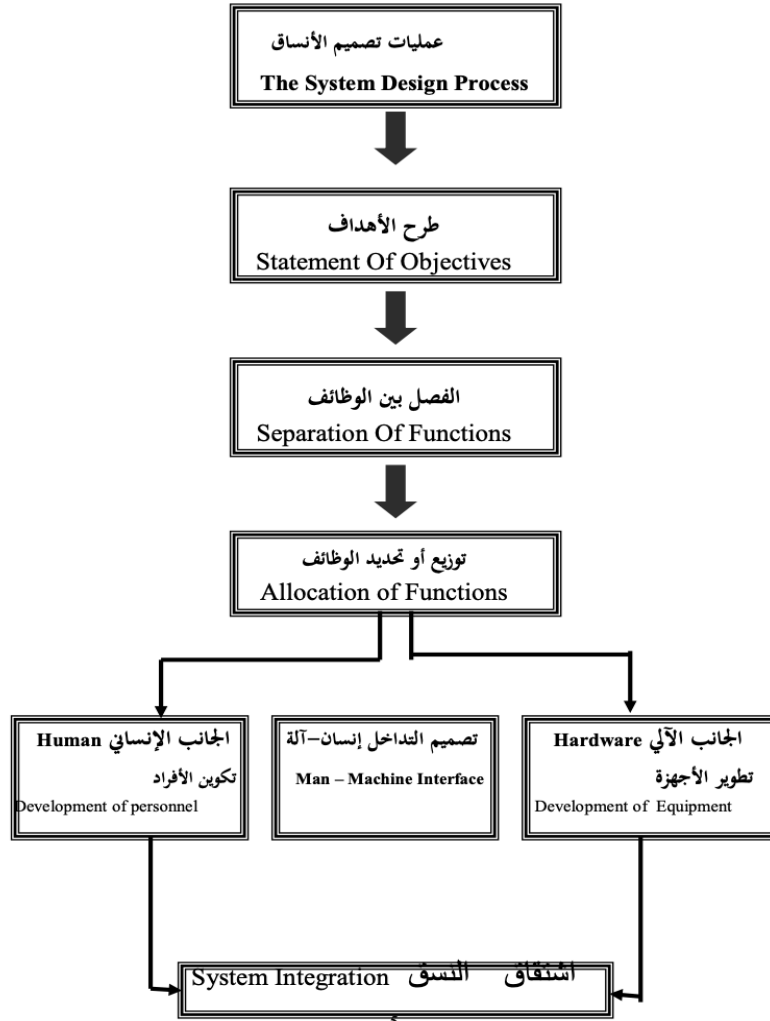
عمليات تصميم الأنساق
The System Design Process

طرح الأهداف
Statement Of Objectives

الفصل بين الوظائف
Separation Of Functions

توزيع أو تحديد الوظائف
Allocation of Functions

الجانب الإنساني Human
تكوين الأفراد
Development of personnel

تصميم التداخل إنسان–آلة
Man – Machine Interface

الجانب الآلي Hardware
تطوير الأجهزة
Development of Equipment

اشتقاق النسق System Integration